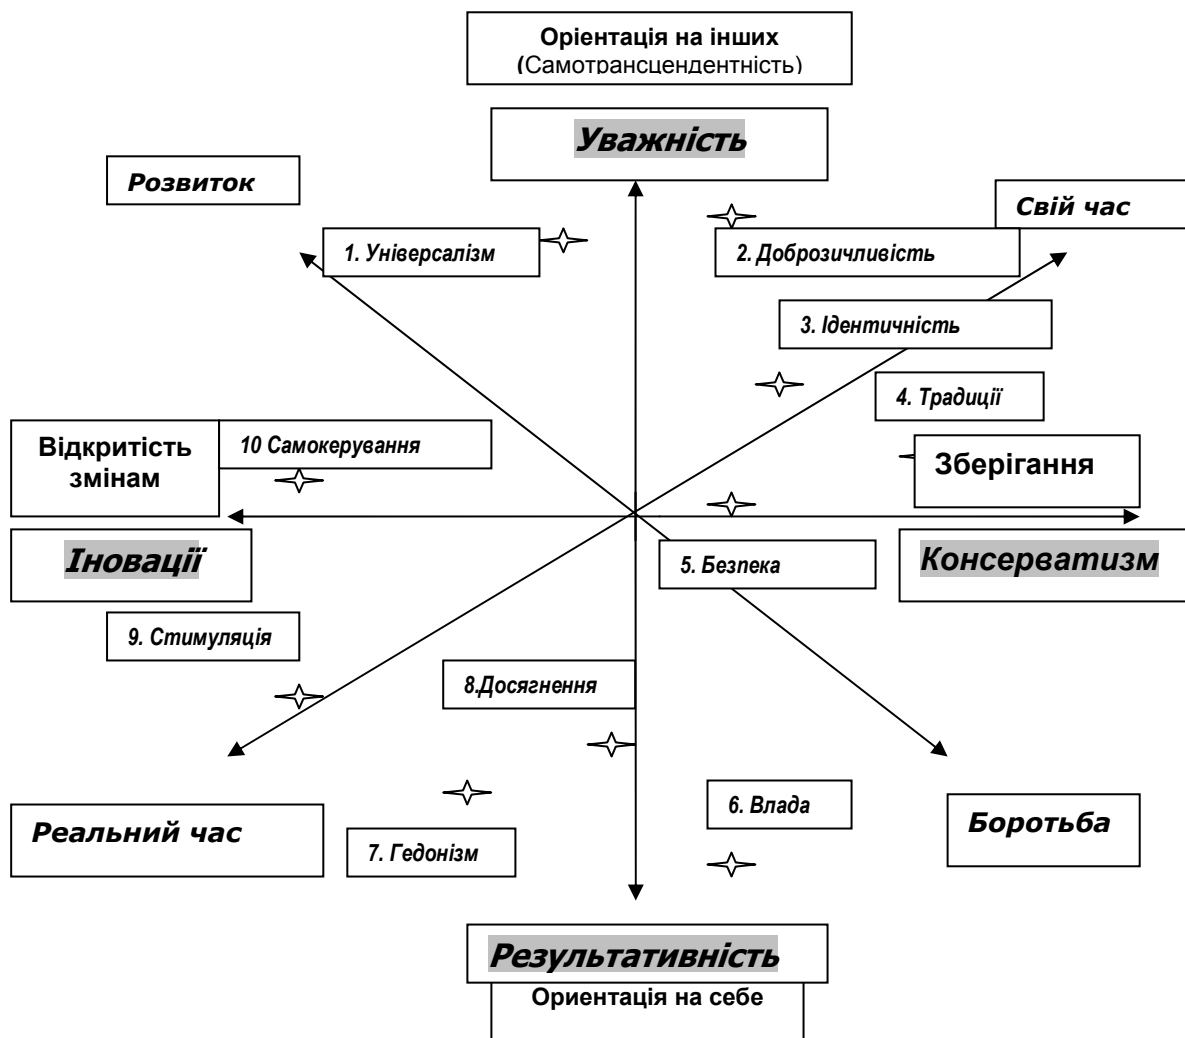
Орієнтація на інших
(Самотрансцендентність)

Уважність

Розвиток

Свій час

1. Універсалізм

2. Доброзичливість

3. Ідентичність

4. Традиції

Відкритість змінам

10 Самокерування

Зберігання

Інновації

Консерватизм

5. Безпека

9. Стимуляція

8.Досягнення

6. Влада

Реальний час

Боротьба

7. Гедонізм

Результативність

Ориентація на себе